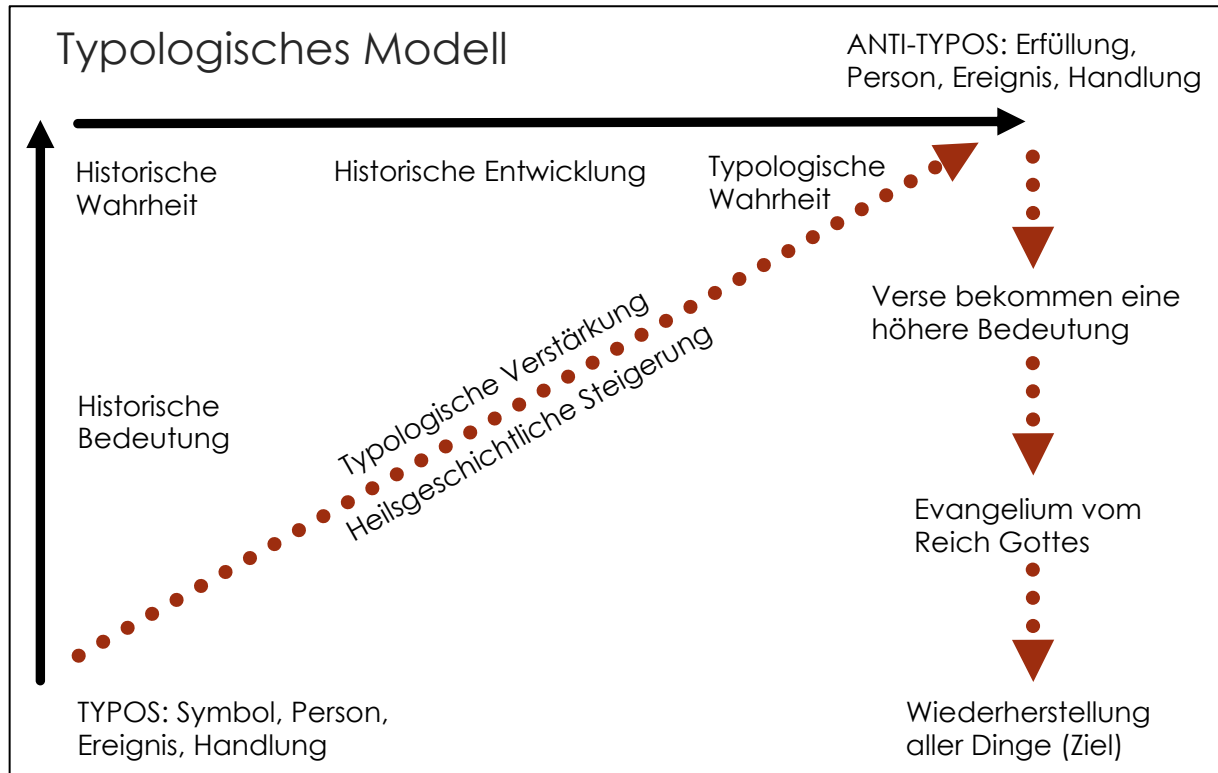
Typologisches Modell

ANTI-TYPOS: Erfüllung, Person, Ereignis, Handlung

Historische Wahrheit

Historische Entwicklung

Typologische Wahrheit

Verse bekommen eine höhere Bedeutung

Typologische Verstärkung

Heilsgeschichtliche Steigerung

Historische Bedeutung

Evangelium vom Reich Gottes

TYPOS: Symbol, Person, Ereignis, Handlung

Wiederherstellung aller Dinge (Ziel)